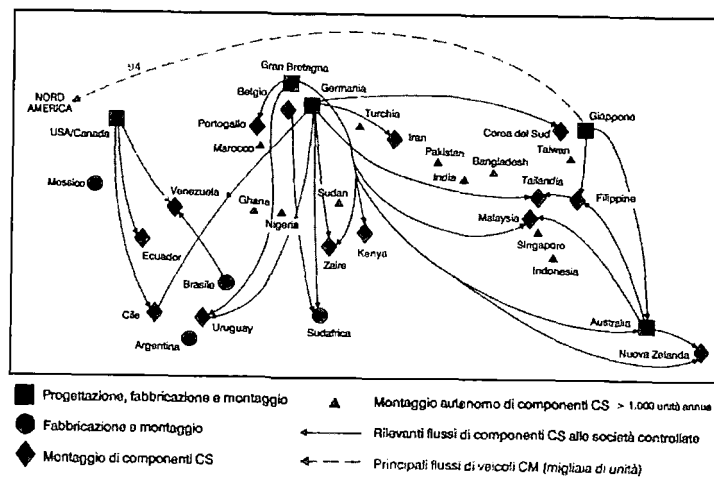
NORD AMERICA
USA/Canada
Messico
Venezuela
Ecuador
Brasile
Cile
Argentina
Uruguay
Gran Bretagna
Belgio
Germania
Portogallo
Marocco
Ghana
Nigeria
Sudan
Zaire
Kenya
Sudafrica
Turchia
Iran
Pakistan
India
Bangladesh
Corea del Sud
Giappone
Taiwan
Tailandia
Filippine
Malaysia
Singapore
Indonesia
Australia
Nuova Zelanda
104

Progettazione, fabbricazione e montaggio
Fabbricazione e montaggio
Montaggio di componenti CS
Montaggio autonomo di componenti CS > 1.000 unità annue
Rilevanti flussi di componenti CS alle società controllate
Principali flussi di veicoli CM (migliaia di unità)